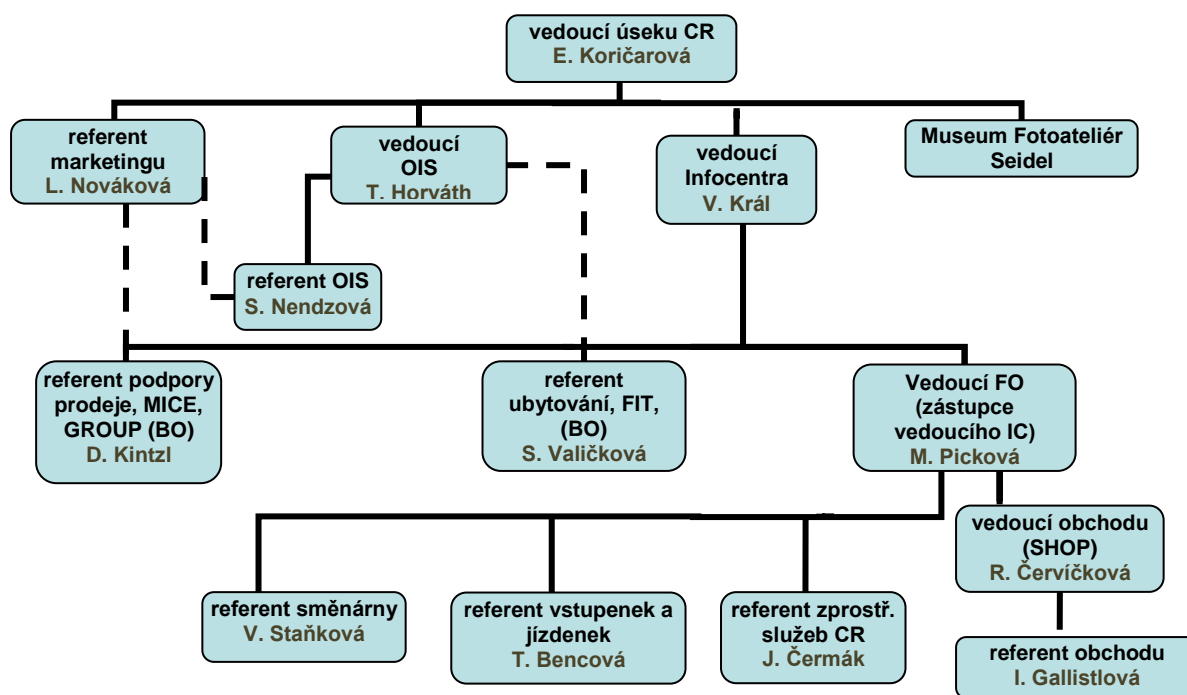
vedoucí úseku CR
E. Koričarová

referent marketingu
L. Nováková

vedoucí OIS
T. Horváth

vedoucí Infocentra
V. Král

Museum Fotoateliér Seidel

referent OIS
S. Nendzová

referent podpory prodeje, MICE, GROUP (BO)
D. Kintzl

referent ubytování, FIT, (BO)
S. Valičková

Vedoucí FO (zástupce vedoucího IC)
M. Picková

vedoucí obchodu (SHOP)
R. Červíčková

referent směnárny
V. Staňková

referent vstupenek a jízdenek
T. Bencová

referent zprostř. služeb CR
J. Čermák

referent obchodu
I. Gallistlová